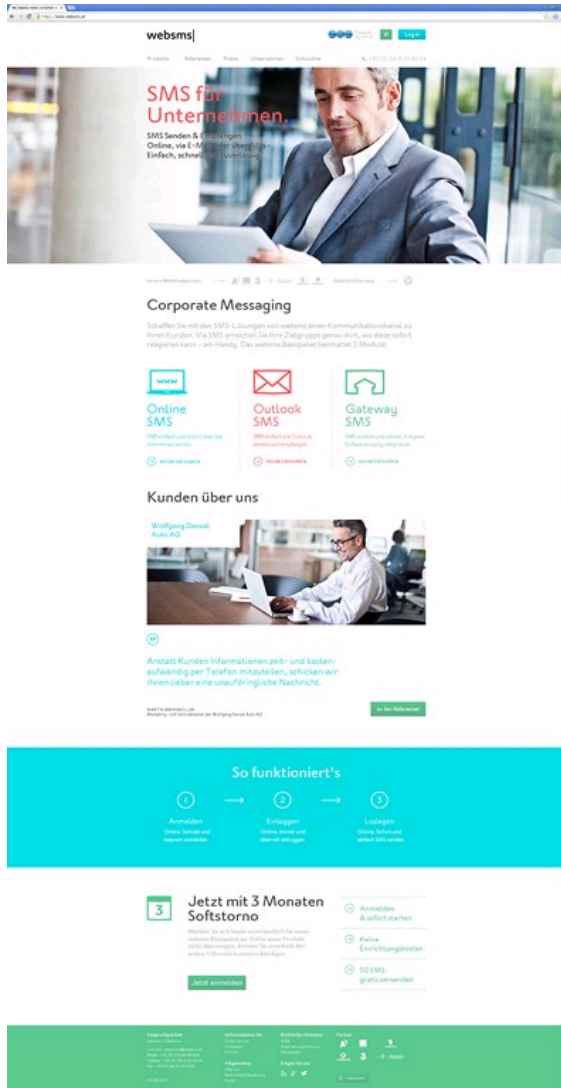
websms

Log in

Produkte Referenzen Preise Unternehmen Entwickler

SMS für Unternehmen.

SMS Senden & Empfangen
Online, via E-Mail oder übergänge
Einfach, schnell und verlässlich

Corporate Messaging

Schaffen Sie mit den SMS-Lösungen von websms einen Kommunikationskanal zu Ihren Kunden. Via SMS erreichen Sie Ihre Zielgruppe genau dort, wo diese sofort reagieren kann – am Handy. Das websms Basispaket beinhaltet 3 Module.

Online SMS

Outlook SMS

Gateway SMS

MEHR ERFAHREN

MEHR ERFAHREN

MEHR ERFAHREN

Kunden über uns

Wolfgang Denzel Auto AG

Anstatt Kunden Informationen zeit- und kostenaufwändig per Telefon mitzuteilen, schicken wir ihnen lieber eine unaufdringliche Nachricht.

zu den Referenzen

So funktioniert's

1
Anmelden
Online, Schnell und bequem anmelden

2
Einloggen
Online, immer und überall einloggen

3
Loslegen
Online, Sofort und einfach SMS senden

3

Jetzt mit 3 Monaten Softstorno

Jetzt anmelden

Anmelden & sofort starten

Keine Einrichtungskosten

50 SMS gratis versenden